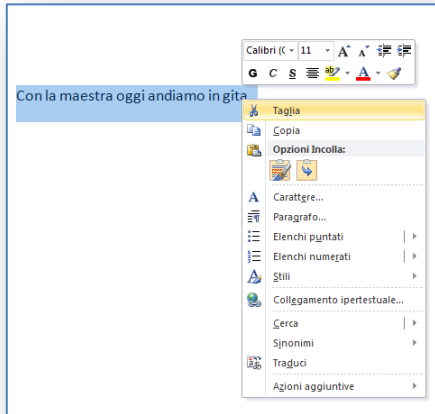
Calibri (C 11 A A
G C S A

Con la maestra oggi andiamo in gita

Taglia
Copia
Opzioni Incolla:
Carattere...
Paragrafo...
Elenchi puntati
Elenchi numerati
Stili
Collegamento ipertestuale...
Cerca
Sinonimi
Traduci
Azioni aggiuntive